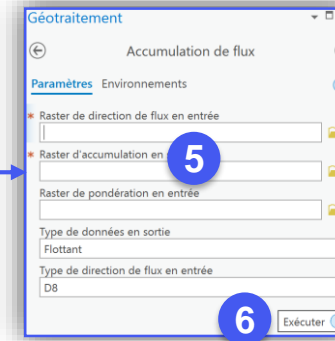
Géotraitement

Accumulation de flux

Paramètres Environnements

* Raster de direction de flux en entrée

* Raster d'accumulation en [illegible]

5

Raster de pondération en entrée

Type de données en sortie

Flottant

Type de direction de flux en entrée

D8

6

Exécuter